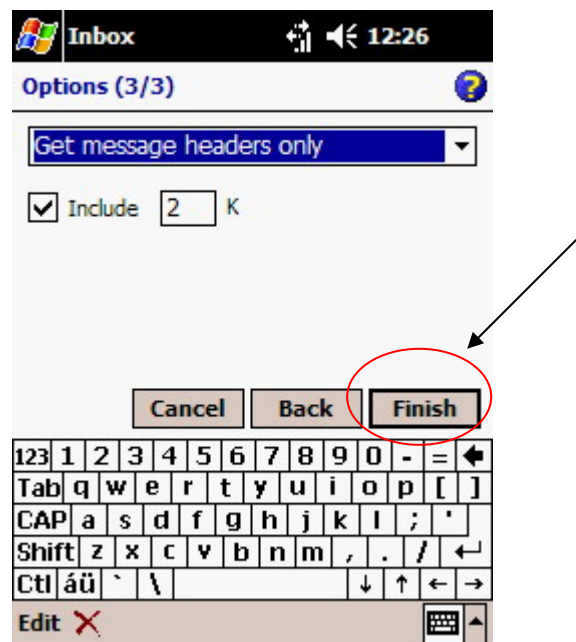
Inbox 12:26

Options (3/3)

Get message headers only

Include 2 K

Cancel Back Finish

123 1 2 3 4 5 6 7 8 9 0 - =
Tab q w e r t y u i o p [ ]
CAP a s d f g h j k l ; '
Shift z x c v b n m , . / ↵
Ctl áü ` \ ↓ ↑ ← →

Edit